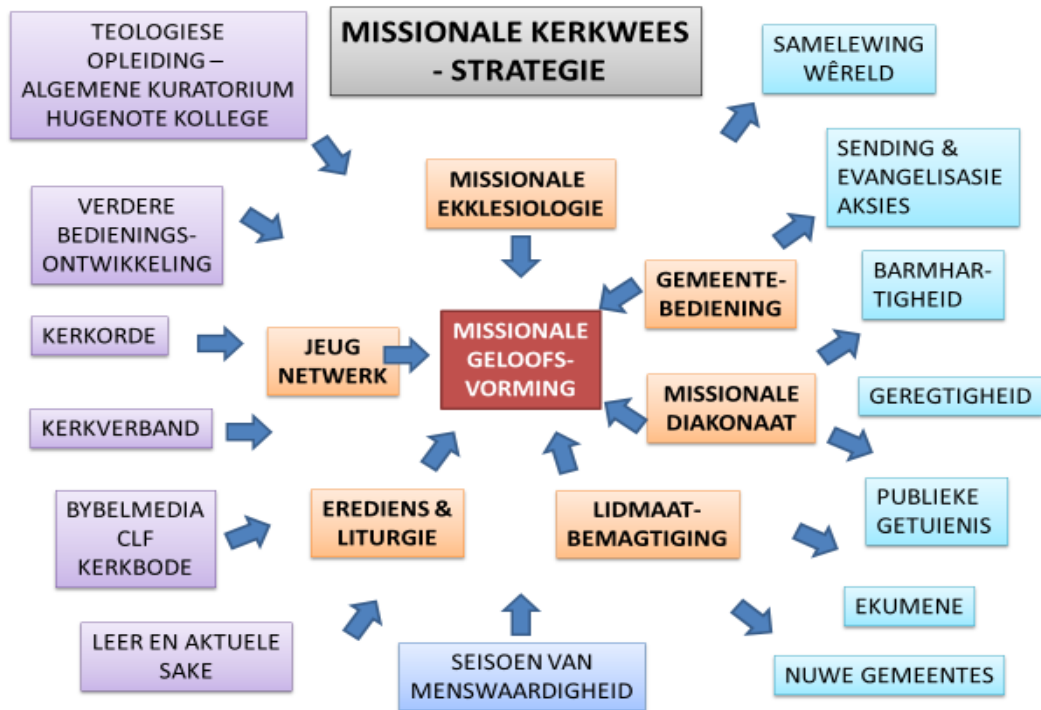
MISSIONALE KERKWEES - STRATEGIE

TEOLOGIESE OPLEIDING – ALGEMENE KURATORIUM HUGENOTE KOLLEGE

VERDERE BEDIENINGS-ONTWIKKELING

KERKORDE

KERKVERBAND

BYBELMEDIA CLF KERKBODE

LEER EN AKTUELE SAKE

MISSIONALE EKKLESIOLOGIE

JEUG NETWERK

MISSIONALE GELOOFS-VORMING

GEMEENTE-BEDIENING

MISSIONALE DIAKONAAT

EREDIENS & LITURGIE

LIDMAAT-BEMAGTIGING

SEISOEN VAN MENSWAARDIGHEID

SAMELEWING WÊRELD

SENDING & EVANGELISASIE AKSIES

BARMHAR-TIGHEID

GEREGTIGHEID

PUBLIEKE GETUIENIS

EKUMENE

NUWE GEMEENTES